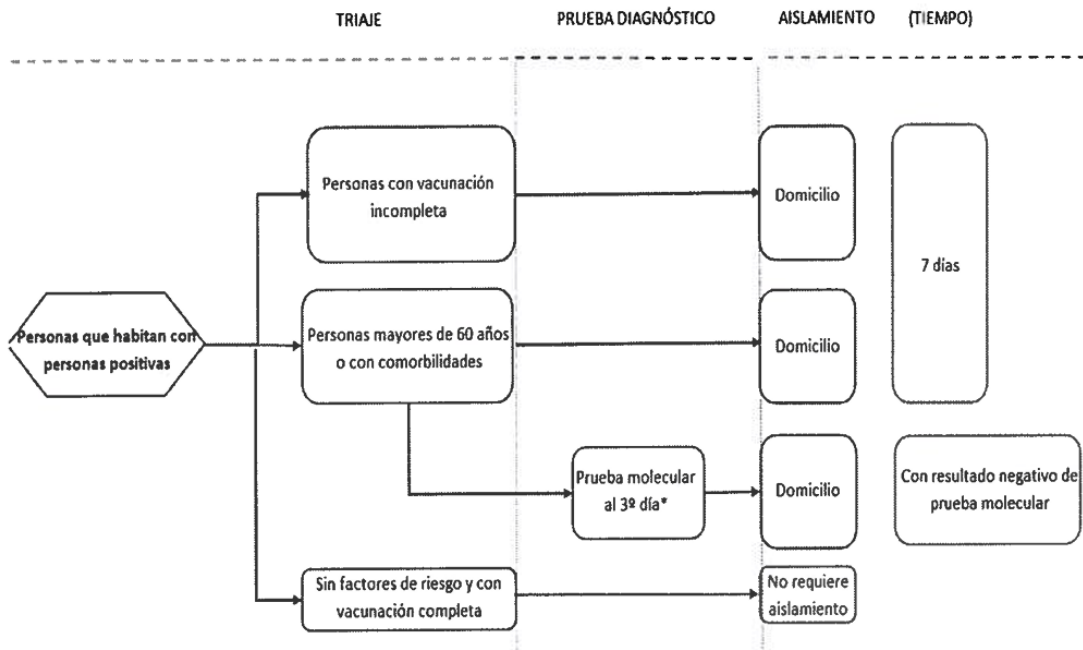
TRIAJE

PRUEBA DIAGNÓSTICO

AISLAMIENTO

(TIEMPO)

Personas que habitan con personas positivas

Personas con vacunación incompleta

Domicilio

7 días

Personas mayores de 60 años o con comorbilidades

Domicilio

Prueba molecular al 3º día*

Domicilio

Con resultado negativo de prueba molecular

Sin factores de riesgo y con vacunación completa

No requiere aislamiento